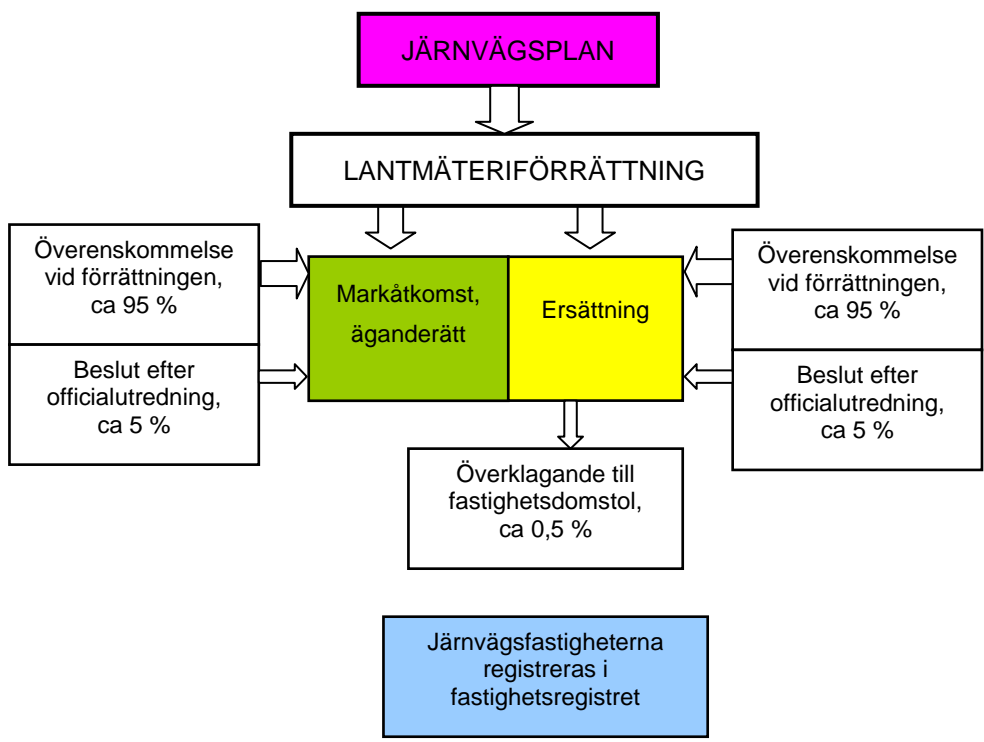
JÄRNVÄGSPLAN

LANTMÄTERIFÖRRÄTTNING

Överenskommelse vid förrättningen, ca 95 %

Beslut efter officialutredning, ca 5 %

Markåtkomst, äganderätt

Ersättning

Överenskommelse vid förrättningen, ca 95 %

Beslut efter officialutredning, ca 5 %

Överklagande till fastighetsdomstol, ca 0,5 %

Järnvägsfastigheterna registreras i fastighetsregistret